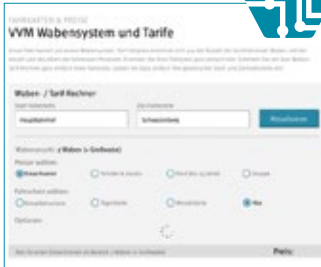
FAHRKARTEN & PREISE
VVM Wabensystem und Tarife

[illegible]

Waben- / Tarif Rechner

Start/Haltestelle
Hauptbahnhof

Ziel/Haltestelle
Schwarzenberg

Wabenanzahl: 2 Waben (= Großwabe)

Person wählen:
Erwachsener
Schüler & Azubis
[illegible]
Gruppe

Fahrschein wählen:
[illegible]
Tageskarte
Monatskarte
Abo

Optionen:

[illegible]

Preis: